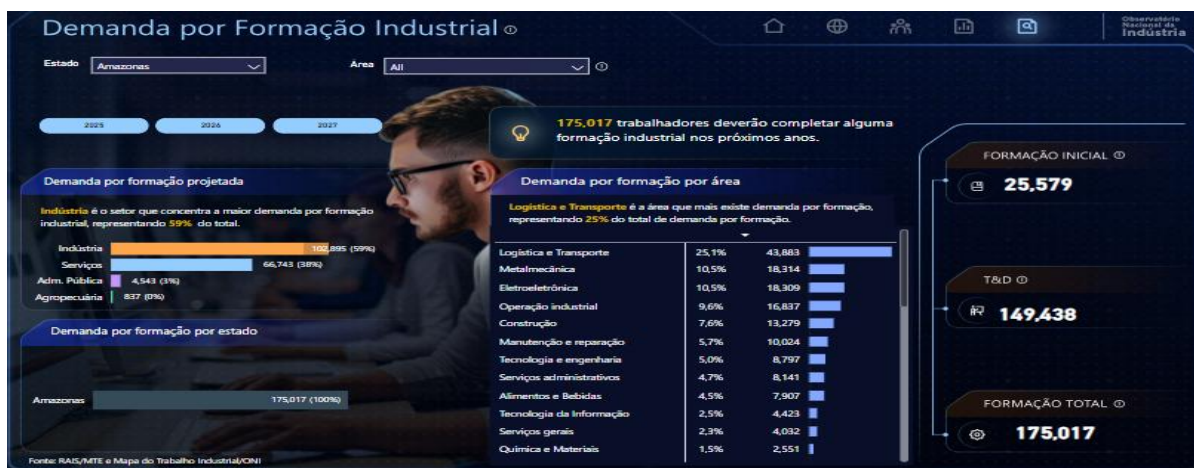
Demanda por Formação Industrial

Observatório Nacional da Indústria

Estado Amazonas

Área All

2025 2026 2027

175,017 trabalhadores deverão completar alguma formação industrial nos próximos anos.

Demanda por formação projetada

Indústria é o setor que concentra a maior demanda por formação industrial, representando 59% do total.

Indústria 102,895 (59%)
Serviços 66,743 (38%)
Adm. Pública 4,543 (3%)
Agropecuária 837 (0%)

Demanda por formação por estado

Amazonas 175,017 (100%)

Demanda por formação por área

Logística e Transporte é a área que mais existe demanda por formação, representando 25% do total de demanda por formação.

| | | |
|---|---|---|
| Logística e Transporte | 25,1% | 43,883 |
| Metalmecânica | 10,5% | 18,314 |
| Eletroeletrônica | 10,5% | 18,309 |
| Operação industrial | 9,6% | 16,837 |
| Construção | 7,6% | 13,279 |
| Manutenção e reparação | 5,7% | 10,024 |
| Tecnologia e engenharia | 5,0% | 8,797 |
| Serviços administrativos | 4,7% | 8,141 |
| Alimentos e Bebidas | 4,5% | 7,907 |
| Tecnologia da Informação | 2,5% | 4,423 |
| Serviços gerais | 2,3% | 4,032 |
| Química e Materiais | 1,5% | 2,551 |

FORMAÇÃO INICIAL
25,579

T&D
149,438

FORMAÇÃO TOTAL
175,017

Fonte: RAIS/MTE e Mapa do Trabalho Industrial/ONI